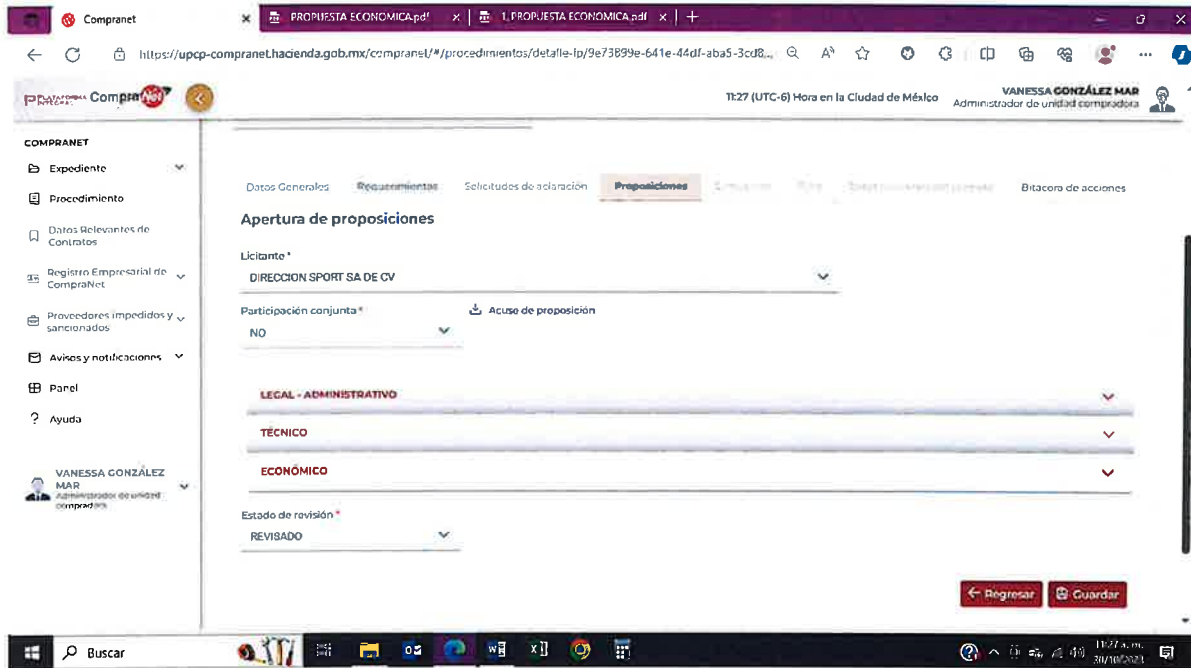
Compranet
PROPUESTA ECONOMICA.pdf
1. PROPUESTA ECONOMICA.pdf

https://upcp-compranet.hacienda.gob.mx/compranet/#/procedimientos/detalle-lp/9e73899e-641e-44df-aba5-3cd8...

PLATAFORMA INTEGRAL CompraNet
11:27 (UTC-6) Hora en la Ciudad de México
VANESSA GONZÁLEZ MAR
Administrador de unidad compradora

COMPRANET
Expediente
Procedimiento
Datos Relevantes de Contratos
Registro Empresarial de CompraNet
Proveedores impedidos y sancionados
Avisos y notificaciones
Panel
Ayuda

VANESSA GONZÁLEZ MAR
Administrador de unidad compradora

Datos Generales
Requerimientos
Solicitudes de aclaración
Proposiciones
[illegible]
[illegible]
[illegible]
Bitacora de acciones

Apertura de proposiciones

Licitante *
DIRECCION SPORT SA DE CV

Participación conjunta *
NO
Acuse de proposición

LEGAL - ADMINISTRATIVO
TÉCNICO
ECONÓMICO

Estado de revisión *
REVISADO

Regresar
Guardar

Buscar
11:27 a. m.
30/10/2023